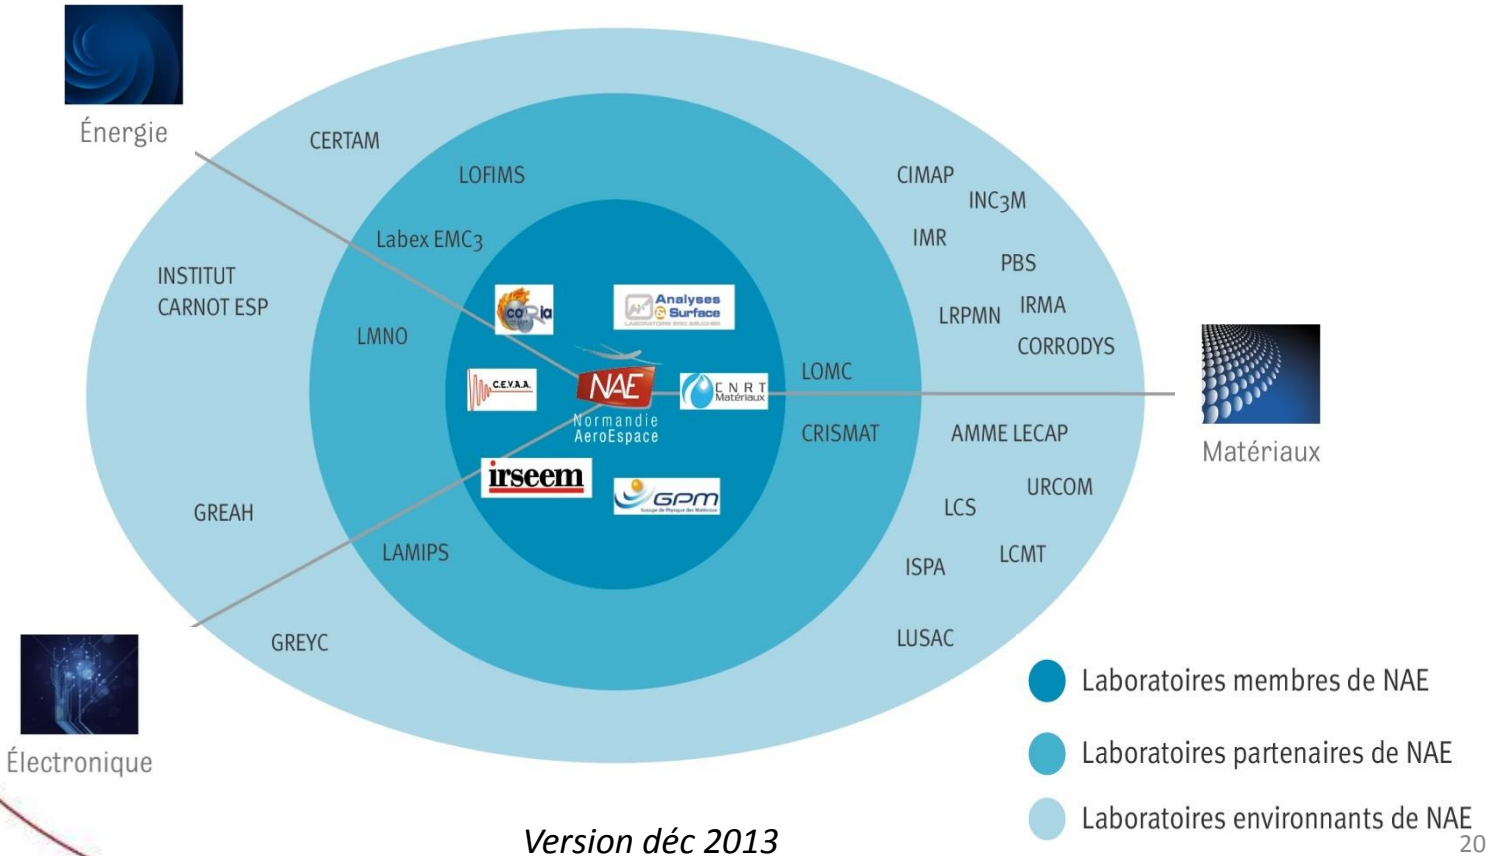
Énergie

CERTAM

LOFIMS

Labex EMC3

INSTITUT CARNOT ESP

LMNO

CORIA

Analyses & Surface

C.E.V.A.A.

NAE Normandie AeroEspace

CNRT Matériaux

irseem

GPM

GREAH

LAMIPS

GREYC

CIMAP

INC3M

IMR

PBS

LRPMN

IRMA

CORRODYS

LOMC

CRISMAT

AMME LECAP

URCOM

LCS

LCMT

ISPA

LUSAC

Matériaux

Électronique

Laboratoires membres de NAE

Laboratoires partenaires de NAE

Laboratoires environnants de NAE

Version déc 2013

20